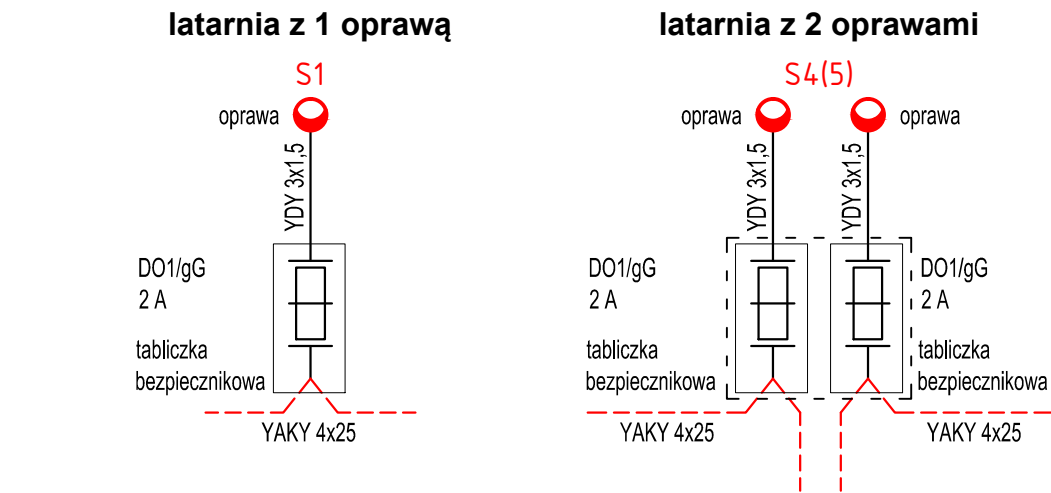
latarnia z 1 oprawą

S1

oprawa

YDY 3x1,5

DO1/gG
2 A

tabliczka
bezpiecznikowa

YAKY 4x25

latarnia z 2 oprawami

S4(5)

oprawa

oprawa

YDY 3x1,5

YDY 3x1,5

DO1/gG
2 A

DO1/gG
2 A

tabliczka
bezpiecznikowa

tabliczka
bezpiecznikowa

YAKY 4x25

YAKY 4x25